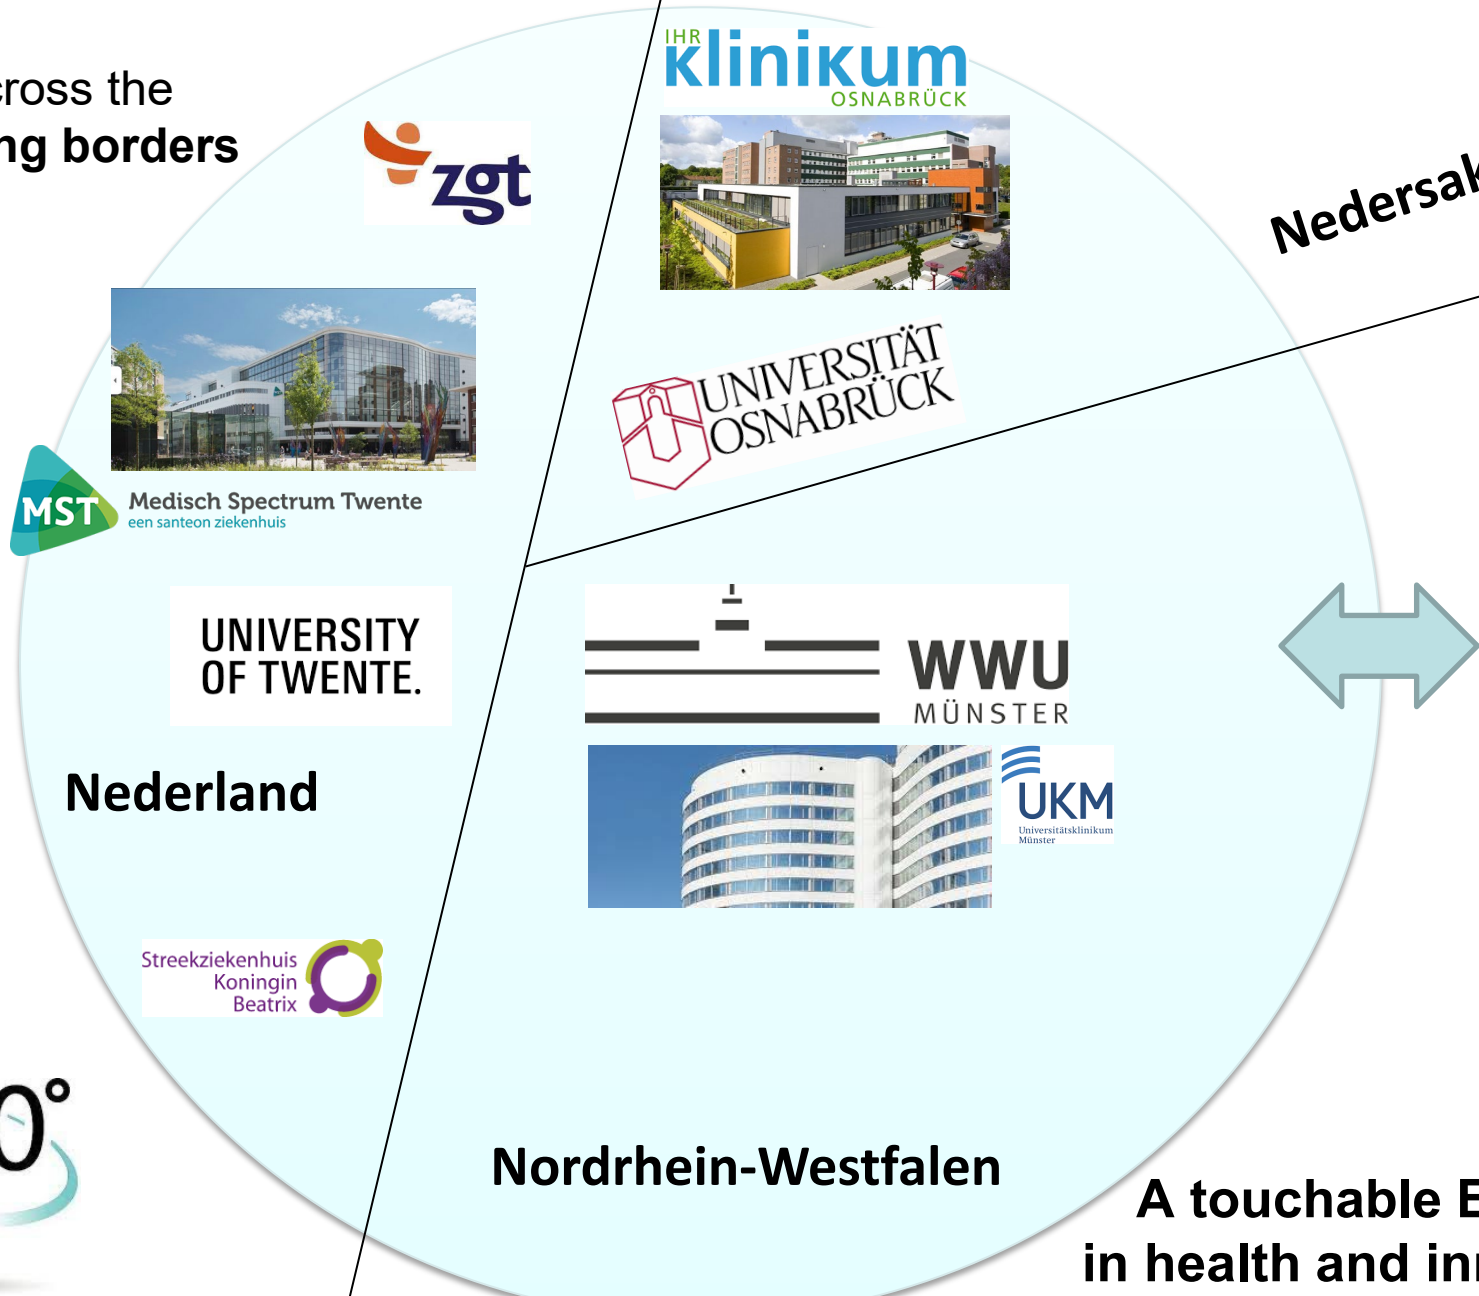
cross the
ng borders

zgt

IHR klinikum OSNABRÜCK

Nedersak

UNIVERSITÄT OSNABRÜCK

MST Medisch Spectrum Twente
een santeon ziekenhuis

UNIVERSITY OF TWENTE.

WWU MÜNSTER

UKM Universitätsklinikum Münster

Nederland

Streekziekenhuis Koningin Beatrix

0°

Nordrhein-Westfalen

A touchable E
in health and in